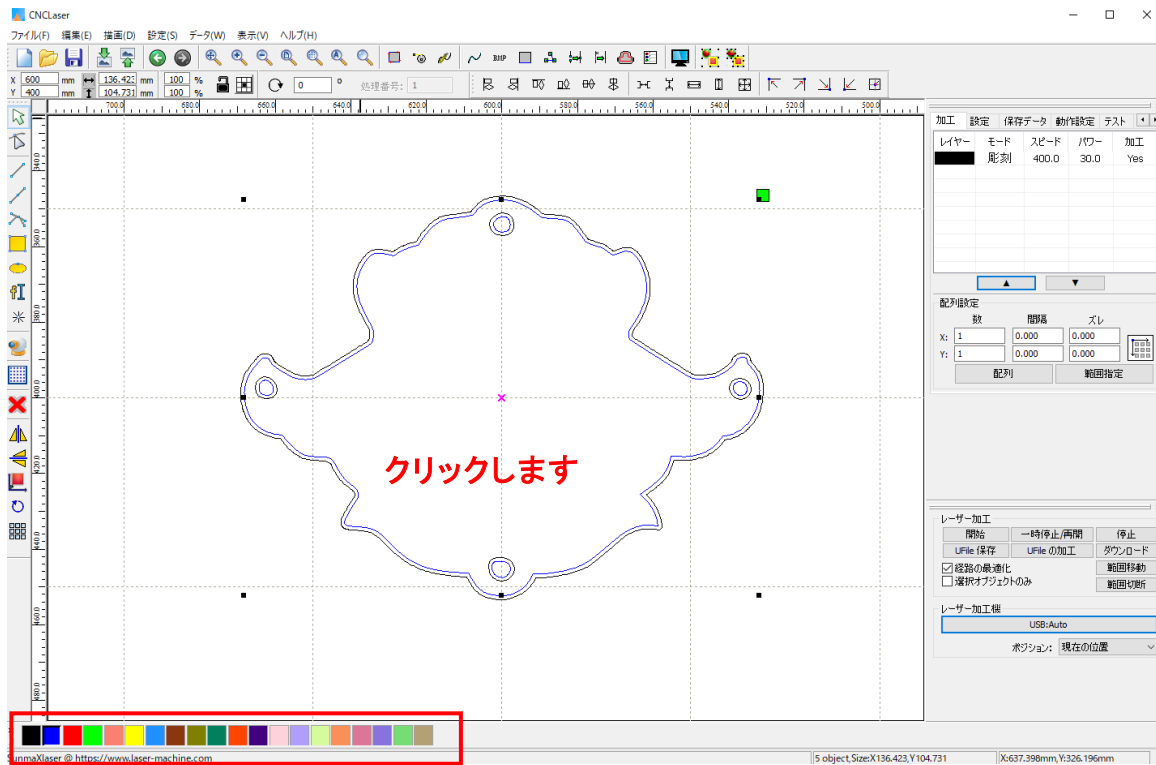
CNCLaser

ファイル(F) 編集(E) 描画(D) 設定(S) データ(W) 表示(V) ヘルプ(H)

X 600 mm 136.423 mm 100 %
Y 400 mm 104.731 mm 100 %

0 °

処理番号: 1

700.0 680.0 660.0 640.0 620.0 600.0 580.0 560.0 540.0 520.0 500.0

340.0 360.0 380.0 400.0 420.0 440.0 460.0 480.0

クリックします

加工 設定 保存データ 動作設定 テスト

| レイヤー | モード | スピード | パワー | 加工 |
|---|---|---|---|---|
| | 彫刻 | 400.0 | 30.0 | Yes |

配列設定
数 間隔 ズレ
X: 1 0.000 0.000
Y: 1 0.000 0.000
配列 範囲指定

レーザー加工
開始 一時停止/再開 停止
UFile 保存 UFile の加工 ダウンロード
経路の最適化 範囲移動
選択オブジェクトのみ 範囲切断

レーザー加工機
USB:Auto
ポジション: 現在の位置

SunmaXlaser @ https://www.laser-machine.com

5 object,Size:X136.423,Y104.731

X:637.398mm,Y:326.196mm